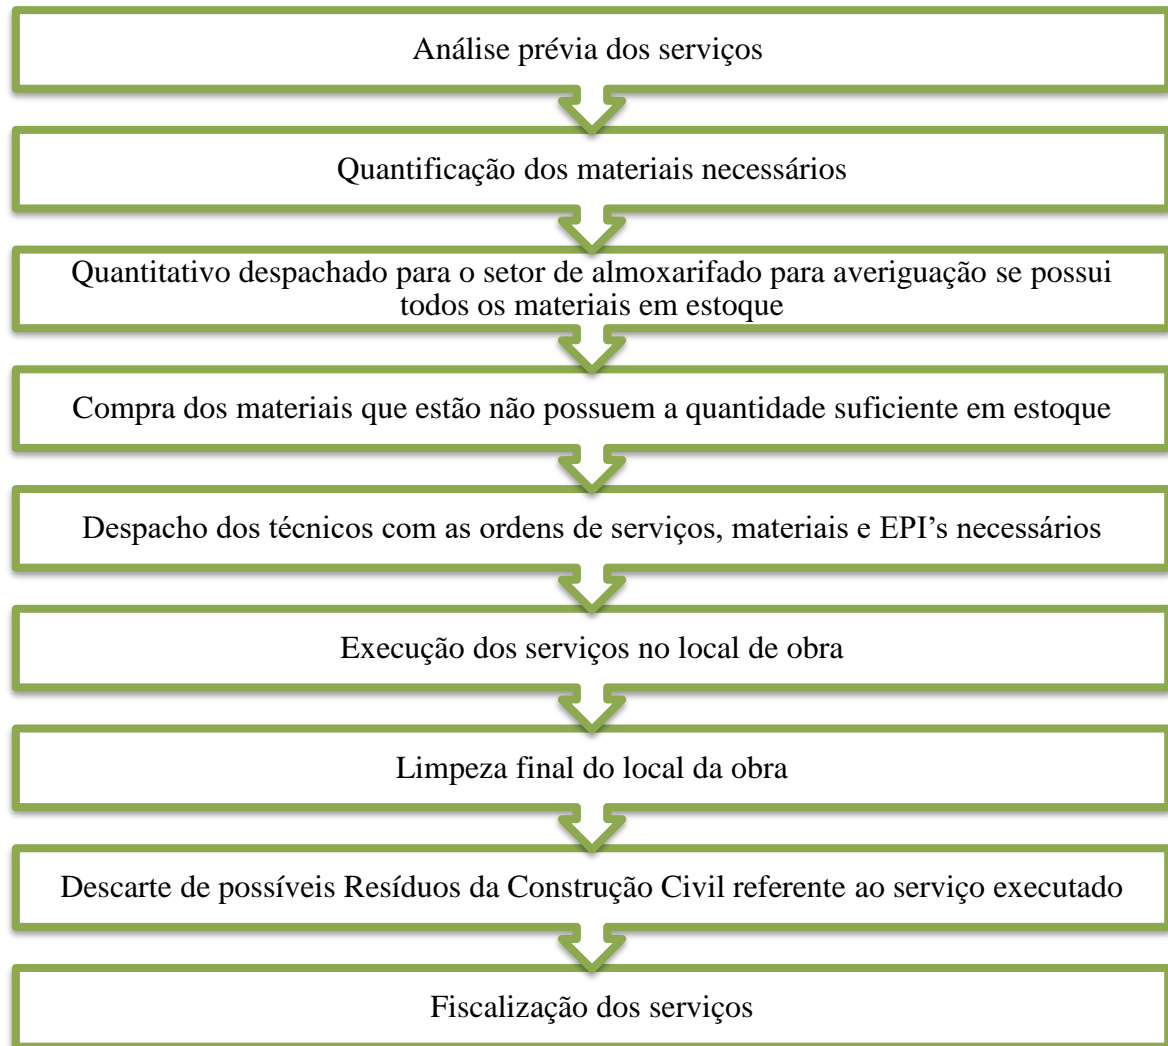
Análise prévia dos serviços

Quantificação dos materiais necessários

Quantitativo despachado para o setor de almoxarifado para averiguação se possui todos os materiais em estoque

Compra dos materiais que estão não possuem a quantidade suficiente em estoque

Despacho dos técnicos com as ordens de serviços, materiais e EPI’s necessários

Execução dos serviços no local de obra

Limpeza final do local da obra

Descarte de possíveis Resíduos da Construção Civil referente ao serviço executado

Fiscalização dos serviços